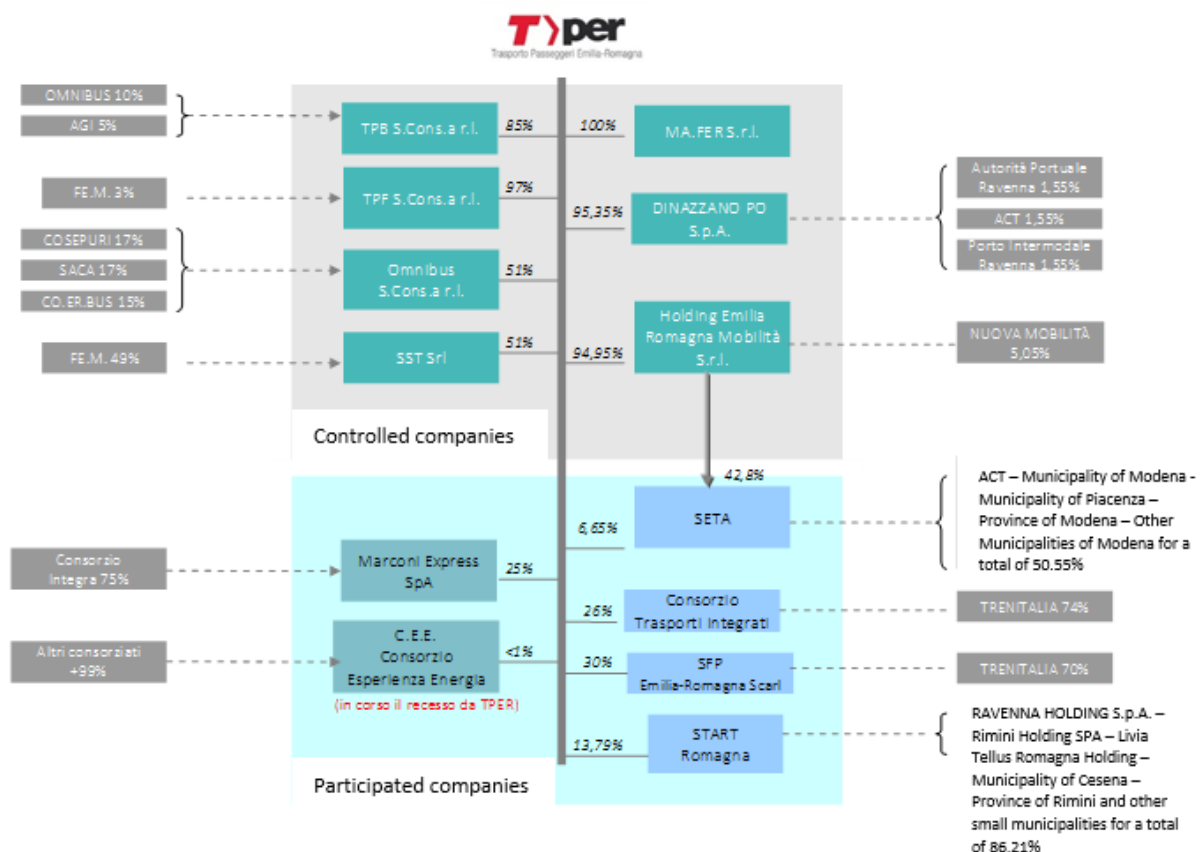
Tper
Trasporto Passeggeri Emilia-Romagna

OMNIBUS 10%
AGI 5%
TPB S.Cons.a r.l.
85%
100%
MA.FER S.r.l.

FE.M. 3%
TPF S.Cons.a r.l.
97%
95,35%
DINAZZANO PO S.p.A.
Autorità Portuale Ravenna 1,55%
ACT 1,55%
Porto Intermodale Ravenna 1,55%

COSEPURI 17%
SACA 17%
CO.ER.BUS 15%
Omnibus S.Cons.a r.l.
51%

Holding Emilia Romagna Mobilità S.r.l.
FE.M. 49%
SST Srl
51%
94,95%
NUOVA MOBILITÀ 5,05%

Controlled companies

42,8%
6,65%
SETA
ACT – Municipality of Modena - Municipality of Piacenza – Province of Modena – Other Municipalities of Modena for a total of 50.55%

Consorzio Integra 75%
Marconi Express SpA
25%
26%
Consorzio Trasporti Integrati
TRENITALIA 74%

Altri consorziati +99%
C.E.E. Consorzio Esperienza Energia
(in corso il recesso da TPER)
<1%
30%
SFP Emilia-Romagna Scarl
TRENITALIA 70%

13,79%
START Romagna
RAVENNA HOLDING S.p.A. – Rimini Holding SPA – Livia Tellus Romagna Holding – Municipality of Cesena – Province of Rimini and other small municipalities for a total of 86.21%

Participated companies